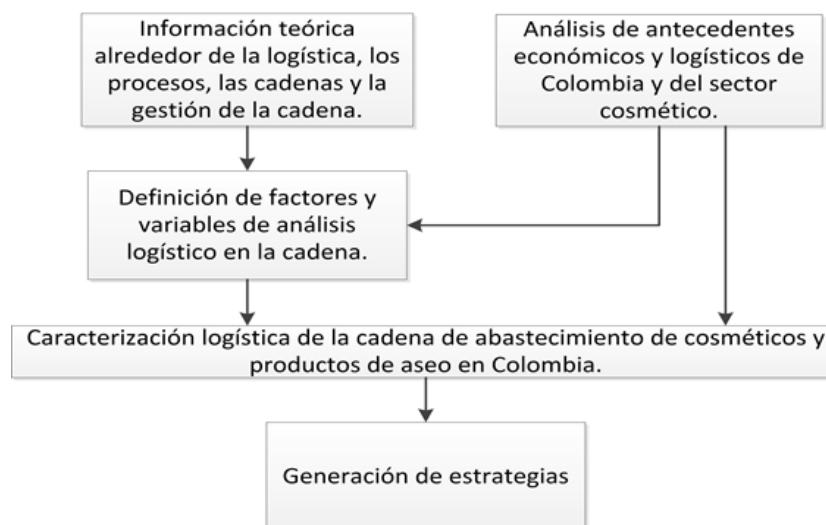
Información teórica alrededor de la logística, los procesos, las cadenas y la gestión de la cadena.

Análisis de antecedentes económicos y logísticos de Colombia y del sector cosmético.

Definición de factores y variables de análisis logístico en la cadena.

Caracterización logística de la cadena de abastecimiento de cosméticos y productos de aseo en Colombia.

Generación de estrategias